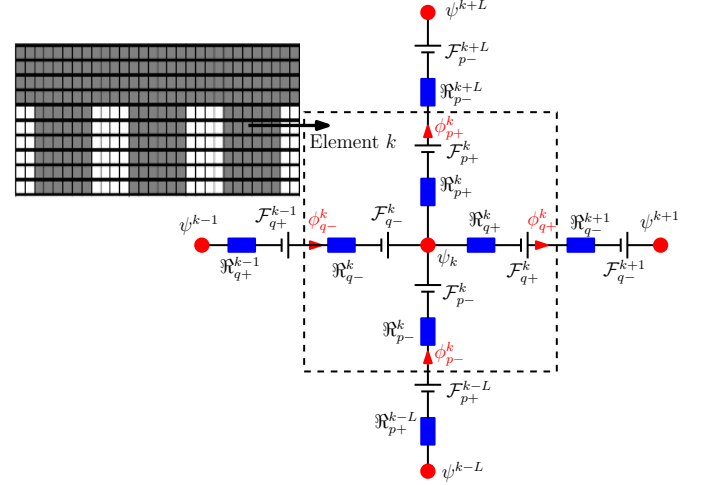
$\psi^{k+L}$

$\mathcal{F}_{p-}^{k+L}$

$\Re_{p-}^{k+L}$

$\phi_{p+}^{k}$

Element $k$

$\mathcal{F}_{p+}^{k}$

$\Re_{p+}^{k}$

$\psi^{k-1}$ $\mathcal{F}_{q+}^{k-1}$ $\phi_{q-}^{k}$ $\mathcal{F}_{q-}^{k}$ $\Re_{q+}^{k}$ $\phi_{q+}^{k}$ $\mathcal{F}_{q-}^{k+1}$ $\psi^{k+1}$

$\Re_{q+}^{k-1}$ $\Re_{q-}^{k}$ $\psi_k$ $\mathcal{F}_{q+}^{k}$ $\Re_{q-}^{k+1}$

$\mathcal{F}_{p-}^{k}$

$\Re_{p-}^{k}$

$\phi_{p-}^{k}$

$\mathcal{F}_{p+}^{k-L}$

$\Re_{p+}^{k-L}$

$\psi^{k-L}$